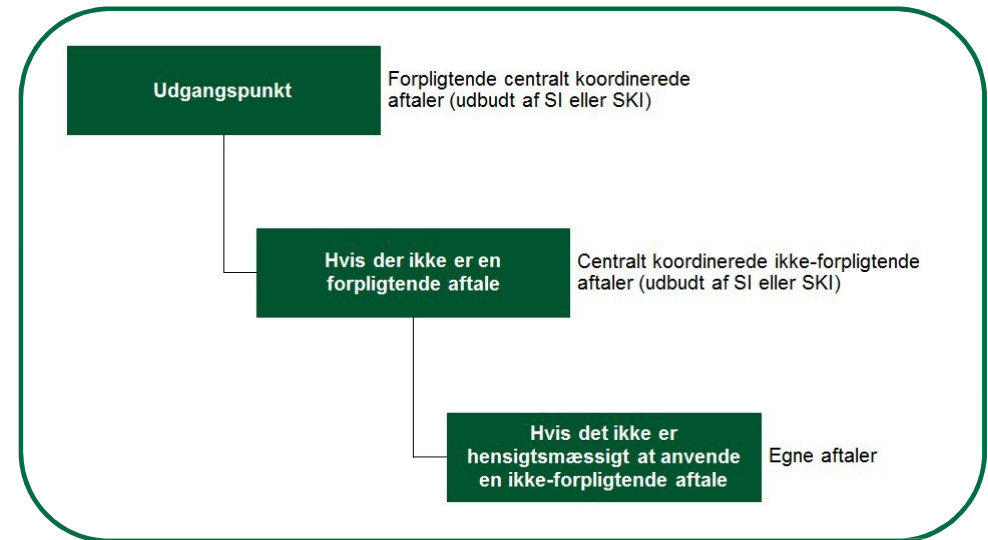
Udgangspunkt

Forpligtende centralt koordinerede aftaler (udbudt af SI eller SKI)

Hvis der ikke er en forpligtende aftale

Centralt koordinerede ikke-forpligtende aftaler (udbudt af SI eller SKI)

Hvis det ikke er hensigtsmæssigt at anvende en ikke-forpligtende aftale

Egne aftaler